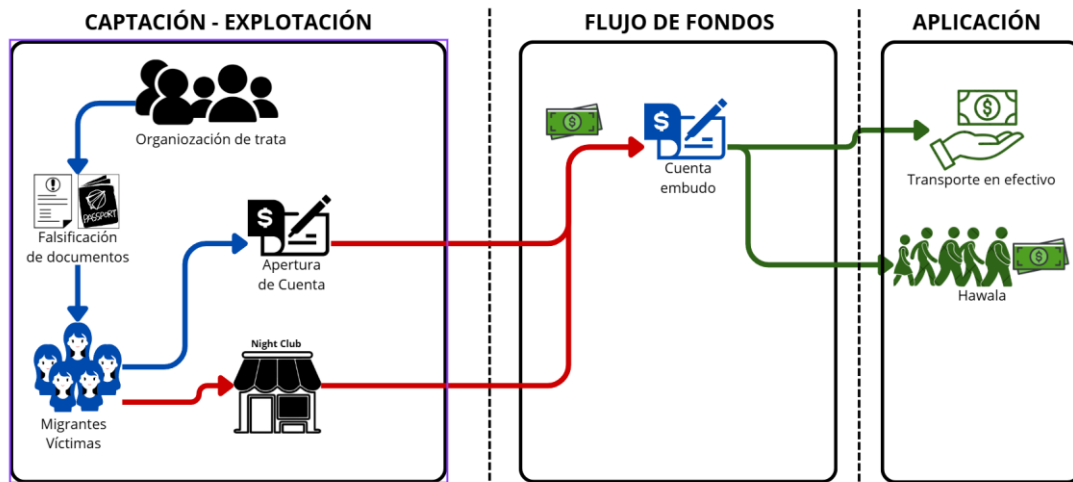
CAPTACIÓN - EXPLOTACIÓN

FLUJO DE FONDOS

APLICACIÓN

Organiozación de trata

PASSPORT

Falsificación de documentos

Apertura de Cuenta

Night Club

Migrantes Víctimas

Cuenta embudo

Transporte en efectivo

Hawala